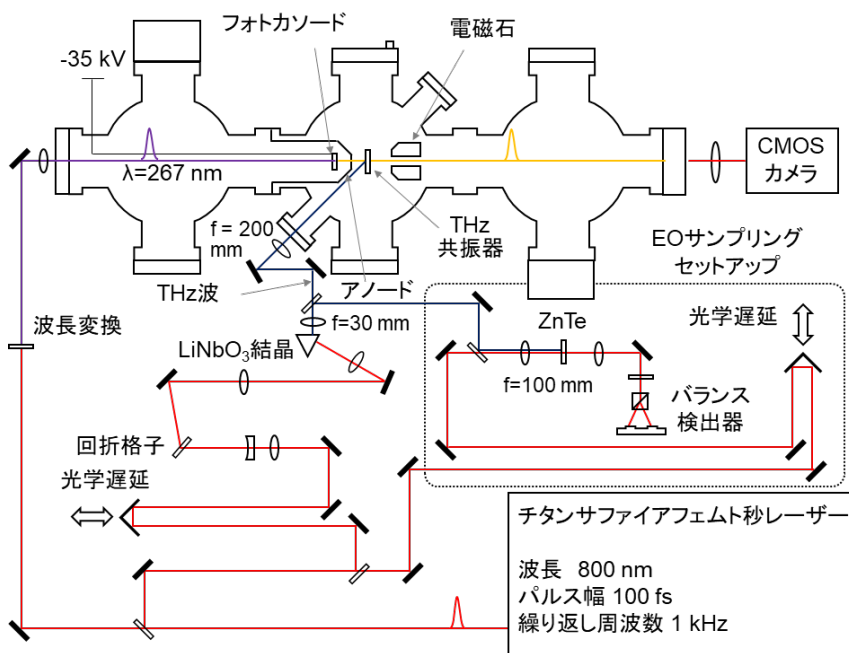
フォトカソード

電磁石

-35 kV

λ=267 nm

CMOS カメラ

f = 200 mm

THz 共振器

EOサンプリング セットアップ

THz波

アノード

波長変換

f=30 mm

ZnTe

光学遅延

LiNbO$_3$結晶

f=100 mm

バランス 検出器

回折格子

光学遅延

チタンサファイアフェムト秒レーザー

波長 800 nm
パルス幅 100 fs
繰り返し周波数 1 kHz